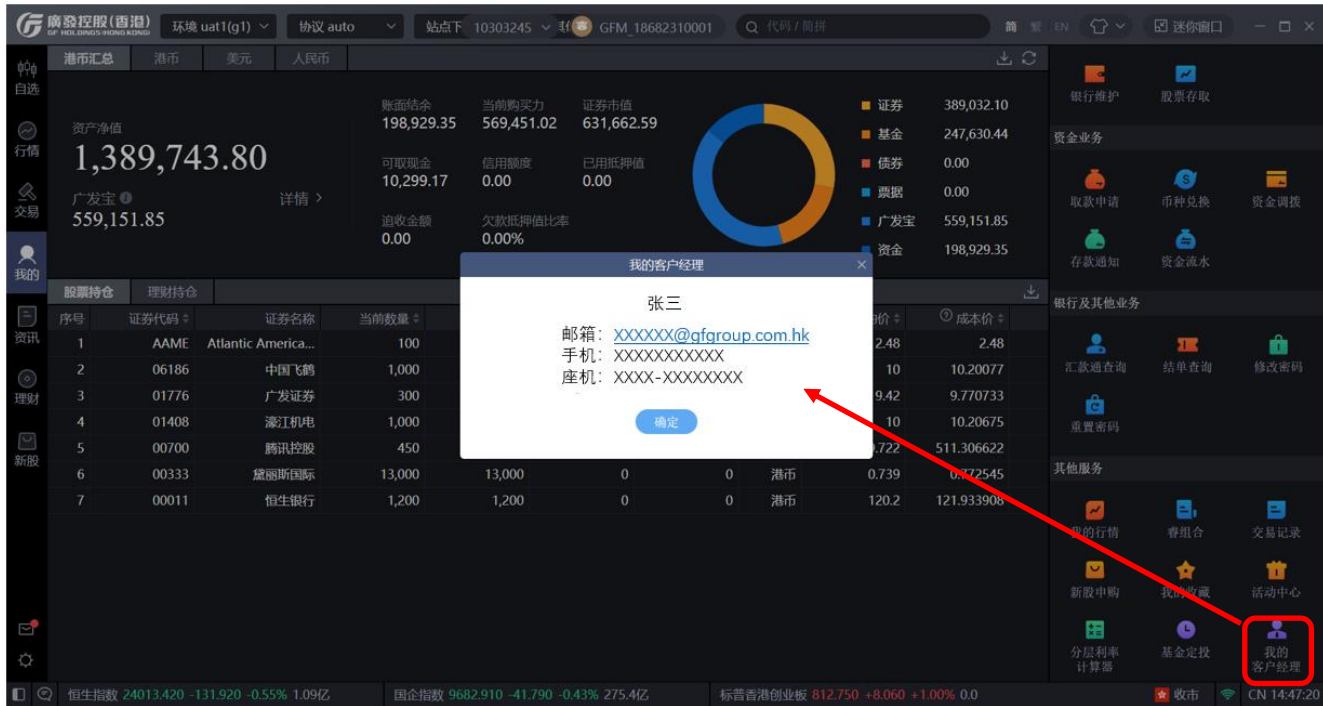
廣發控股(香港) GF HOLDINGS HONG KONG 环境 uat1(g1) 协议 auto 站点下 10303245 GFM_18682310001 代码/简拼 简 繁 EN 迷你窗口

自选 行情 交易 我的 资讯 理财 新股

港币汇总 港币 美元 人民币

资产净值
1,389,743.80
广发宝
559,151.85
详情 >

账面结余
198,929.35
当前购买力
569,451.02
证券市值
631,662.59
可取现金
10,299.17
信用额度
0.00
已用抵押值
0.00
追收金额
0.00
欠款抵押值比率
0.00%

| | |
|---|---|
| 证券 | 389,032.10 |
| 基金 | 247,630.44 |
| 债券 | 0.00 |
| 票据 | 0.00 |
| 广发宝 | 559,151.85 |
| 资金 | 198,929.35 |

股票持仓 理财持仓

| 序号 | 证券代码 | 证券名称 | 当前数量 | | | | | 价 | 成本价 |
|---|---|---|---|---|---|---|---|---|---|
| 1 | AAME | Atlantic America... | 100 | | | | | 2.48 | 2.48 |
| 2 | 06186 | 中国飞鹤 | 1,000 | | | | | 10 | 10.20077 |
| 3 | 01776 | 广发证券 | 300 | | | | | 9.42 | 9.770733 |
| 4 | 01408 | 濠江机电 | 1,000 | | | | | 10 | 10.20675 |
| 5 | 00700 | 腾讯控股 | 450 | | | | | .722 | 511.306622 |
| 6 | 00333 | 黛丽斯国际 | 13,000 | 13,000 | 0 | 0 | 港币 | 0.739 | 0.772545 |
| 7 | 00011 | 恒生银行 | 1,200 | 1,200 | 0 | 0 | 港币 | 120.2 | 121.933908 |

我的客户经理
张三
邮箱：XXXXXX@gfgroup.com.hk
手机：XXXXXXXXXXX
座机：XXXX-XXXXXXXX
确定

银行维护 股票存取
资金业务
取款申请 币种兑换 资金调拨
存款通知 资金流水
银行及其他业务
汇款通查询 结单查询 修改密码
重置密码
其他服务
我的行情 睿组合 交易记录
新股申购 我的收藏 活动中心
分层利率计算器 基金定投 我的客户经理

恒生指数 24013.420 -131.920 -0.55% 1.09亿 国企指数 9682.910 -41.790 -0.43% 275.4亿 标普香港创业板 812.750 +8.060 +1.00% 0.0 收市 CN 14:47:20